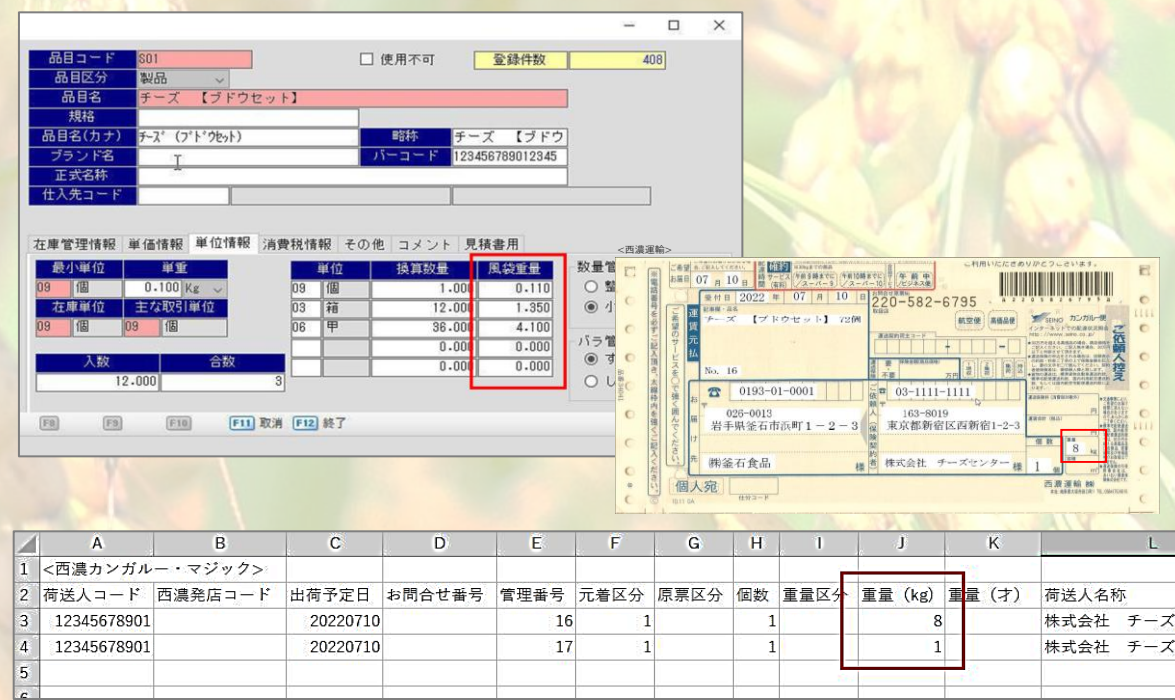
品目コード S01
☐ 使用不可
登録件数 408
品目区分 製品
品目名 チーズ 【ブドウセット】
規格
品目名(カナ) ﾁｰｽﾞ (ﾌﾞﾄﾞｳｾｯﾄ)
略称 チーズ 【ブドウ
ブランド名
バーコード 123456789012345
正式名称
仕入先コード

在庫管理情報 | 単価情報 | 単位情報 | 消費税情報 | その他 | コメント | 見積書用

| 最小単位 | 単重 |
|---|---|
| 09 個 | 0.100 Kg |
| 在庫単位 | 主な取引単位 |
| 09 個 | 09 個 |

| 単位 | 換算数量 | 風袋重量 |
|---|---|---|
| 03 個 | 1.000 | 0.110 |
| 03 箱 | 12.000 | 1.350 |
| 06 甲 | 36.000 | 4.100 |
| | 0.000 | 0.000 |
| | 0.000 | 0.000 |

| 入数 | 合数 |
|---|---|
| 12.000 | 3 |

数量管
○ 整
◉ 小
バラ管
◉ す
○ し

F8 F9 F10 F11 取消 F12 終了

<西濃運輸>
07 月 10 日
受付日 2022 年 07 月 10 日
220-582-6795
運賃元払
チーズ 【ブドウセット】 72個
No. 16
航空便 貴重品
ご依頼人控え
0193-01-0001
026-0013
岩手県釜石市浜町1－2－3
㈱釜石食品 様
03-1111-1111
163-8019
東京都新宿区西新宿1-2-3
株式会社 チーズセンター 様
1
8
個人宛
西濃運輸

| | A | B | C | D | E | F | G | H | I | J | K | L |
|---|---|---|---|---|---|---|---|---|---|---|---|---|
| 1 | <西濃カンガルー・マジック> | | | | | | | | | | | |
| 2 | 荷送人コード | 西濃発店コード | 出荷予定日 | お問合せ番号 | 管理番号 | 元着区分 | 原票区分 | 個数 | 重量区分 | 重量（kg） | 重量（才） | 荷送人名称 |
| 3 | 12345678901 | | 20220710 | | 16 | 1 | | 1 | | 8 | | 株式会社 チーズ |
| 4 | 12345678901 | | 20220710 | | 17 | 1 | | 1 | | 1 | | 株式会社 チーズ |
| 5 | | | | | | | | | | | | |